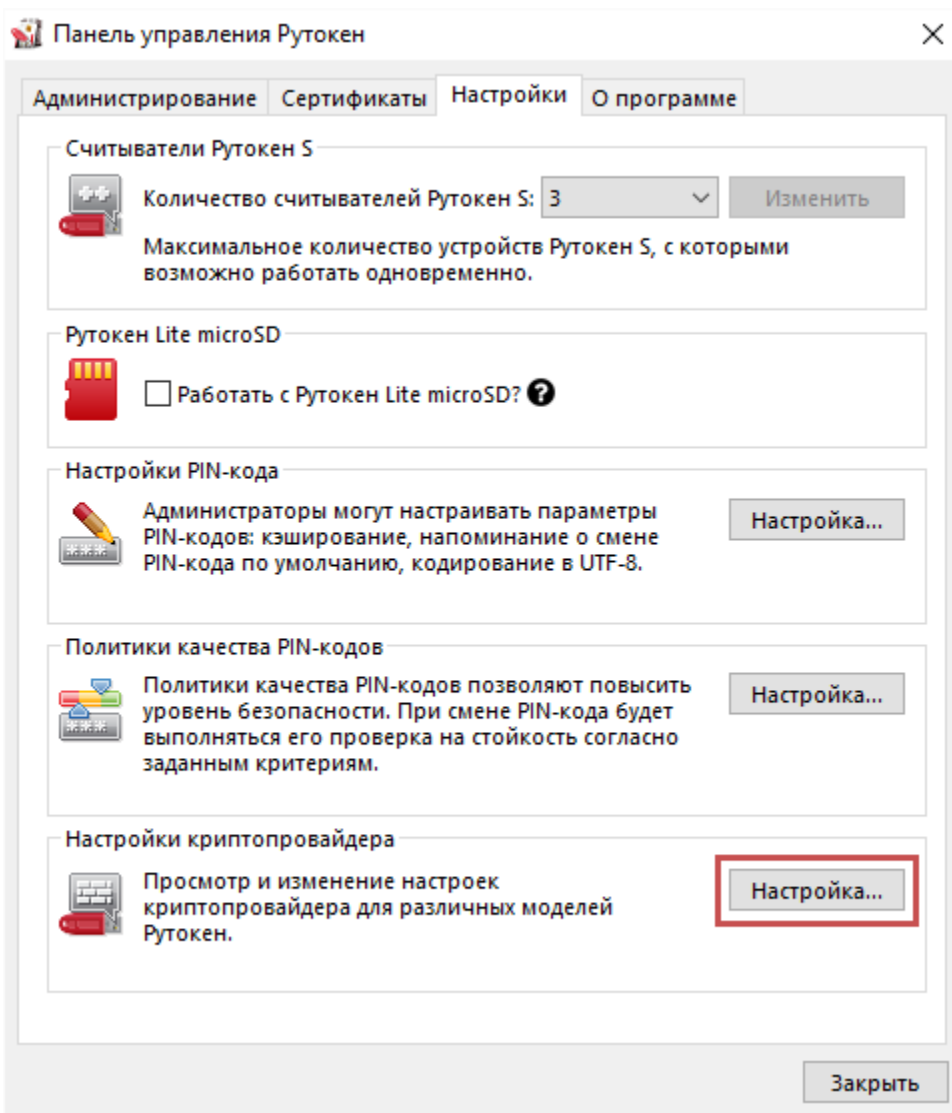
Панель управления Рутокен

Администрирование | Сертификаты | Настройки | О программе

Считыватели Рутокен S

Количество считывателей Рутокен S: 3

Изменить

Максимальное количество устройств Рутокен S, с которыми возможно работать одновременно.

Рутокен Lite microSD

Работать с Рутокен Lite microSD?

Настройки PIN-кода

Администраторы могут настраивать параметры PIN-кодов: кэширование, напоминание о смене PIN-кода по умолчанию, кодирование в UTF-8.

Настройка...

Политики качества PIN-кодов

Политики качества PIN-кодов позволяют повысить уровень безопасности. При смене PIN-кода будет выполняться его проверка на стойкость согласно заданным критериям.

Настройка...

Настройки криптопровайдера

Просмотр и изменение настроек криптопровайдера для различных моделей Рутокен.

Настройка...

Закрыть